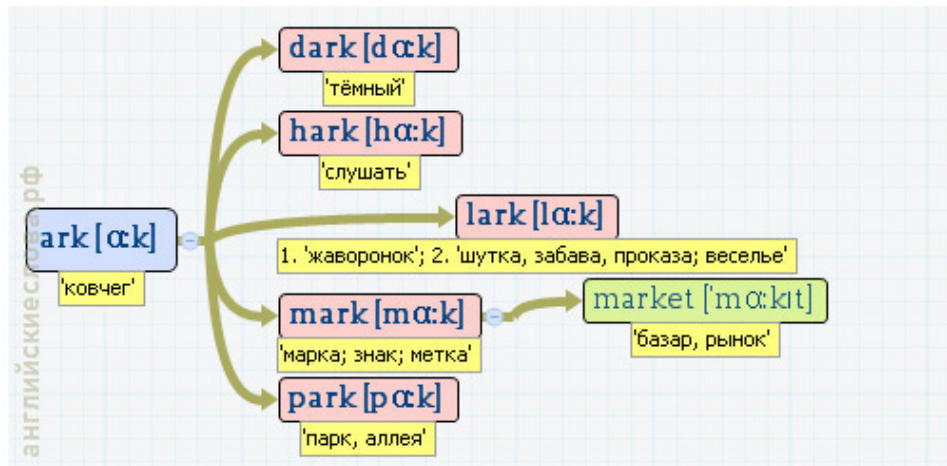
английскиеслова.рф

ark [ɑk]
'ковчег'

dark [dɑk]
'тёмный'

hark [hɑ:k]
'слушать'

lark [lɑ:k]
1. 'жаворонок'; 2. 'шутка, забава, проказа; веселье'

mark [mɑ:k]
'марка; знак; метка'

market ['mɑ:kɪt]
'базар, рынок'

park [pɑk]
'парк, аллея'